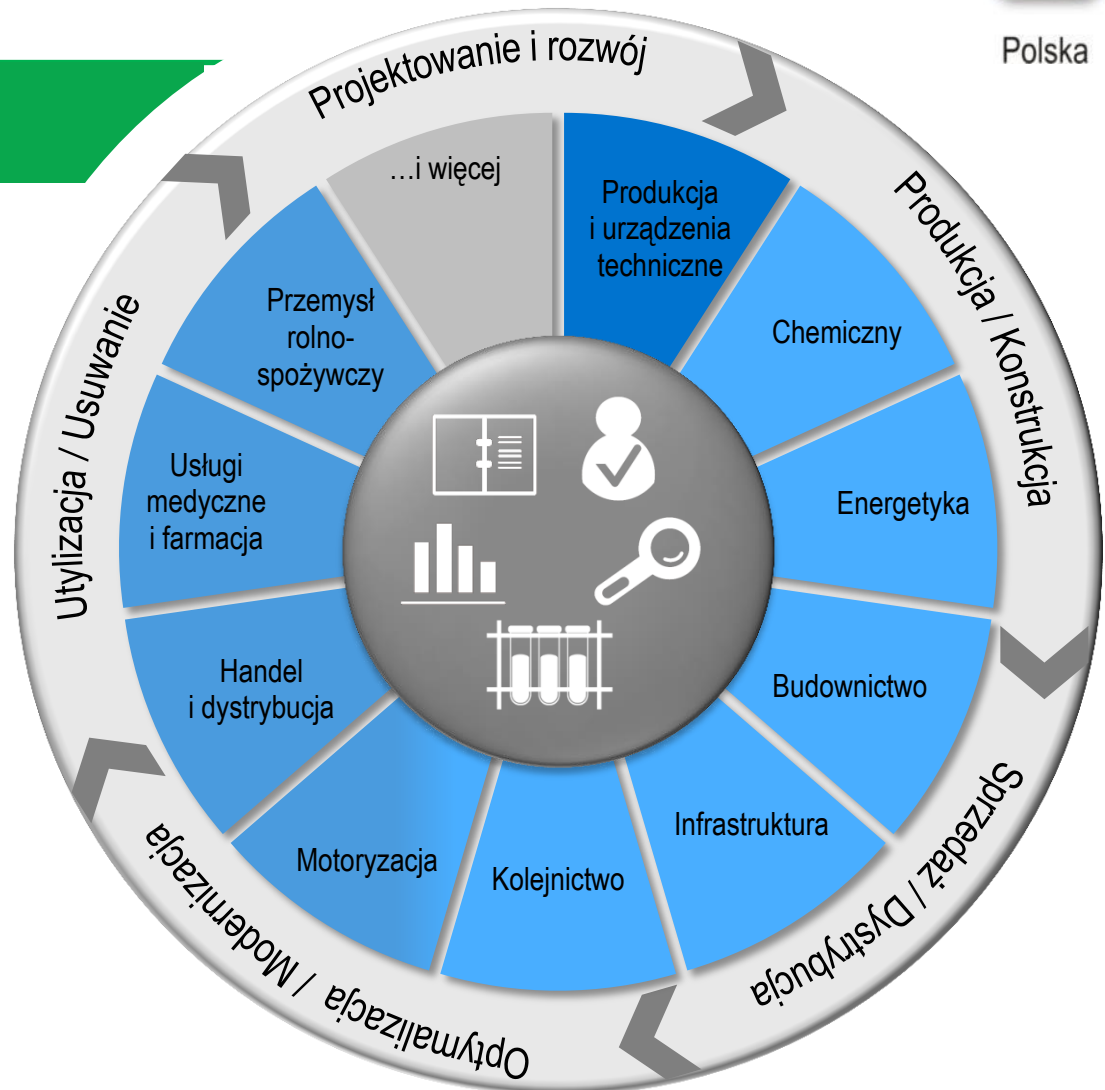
Polska

Projektowanie i rozwój

Produkcja / Konstrukcja

Sprzedaż / Dystrybucja

Optymalizacja / Modernizacja

Utylizacja / Usuwanie

…i więcej

Produkcja i urządzenia techniczne

Chemiczny

Energetyka

Budownictwo

Infrastruktura

Kolejnictwo

Motoryzacja

Handel i dystrybucja

Usługi medyczne i farmacja

Przemysł rolno-spożywczy